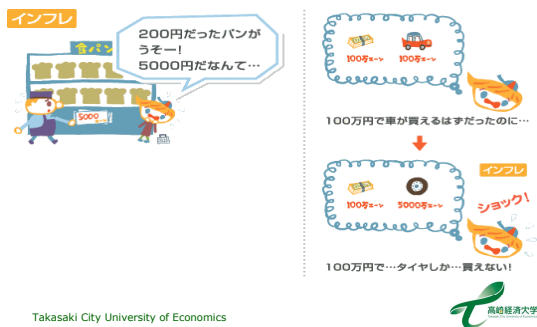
インフレ

食パン

200円だったパンが うそー! 5000円だなんて…

5000

100万エ～ン

100万エ～ン

100万円で車が買えるはずだったのに…

インフレ

100万エ～ン

5000万エ～ン

ショック!

100万円で…タイヤしか…買えない!

Takasaki City University of Economics

高崎経済大学